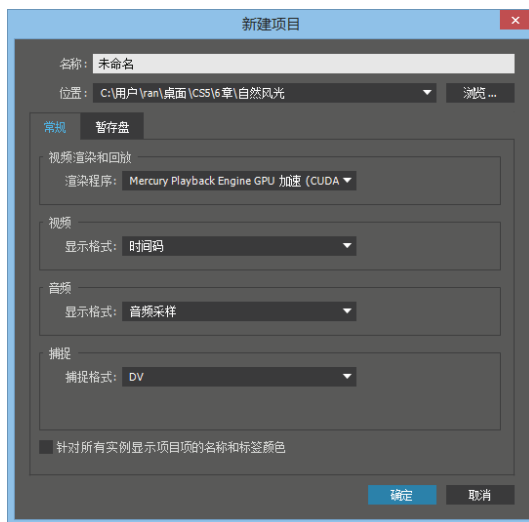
新建项目

名称：未命名
位置：C:\用户\ran\桌面\CS5\6章\自然风光
浏览...

常规 暂存盘

视频渲染和回放
渲染程序：Mercury Playback Engine GPU 加速（CUDA

视频
显示格式：时间码

音频
显示格式：音频采样

捕捉
捕捉格式：DV

针对所有实例显示项目项的名称和标签颜色

确定 取消